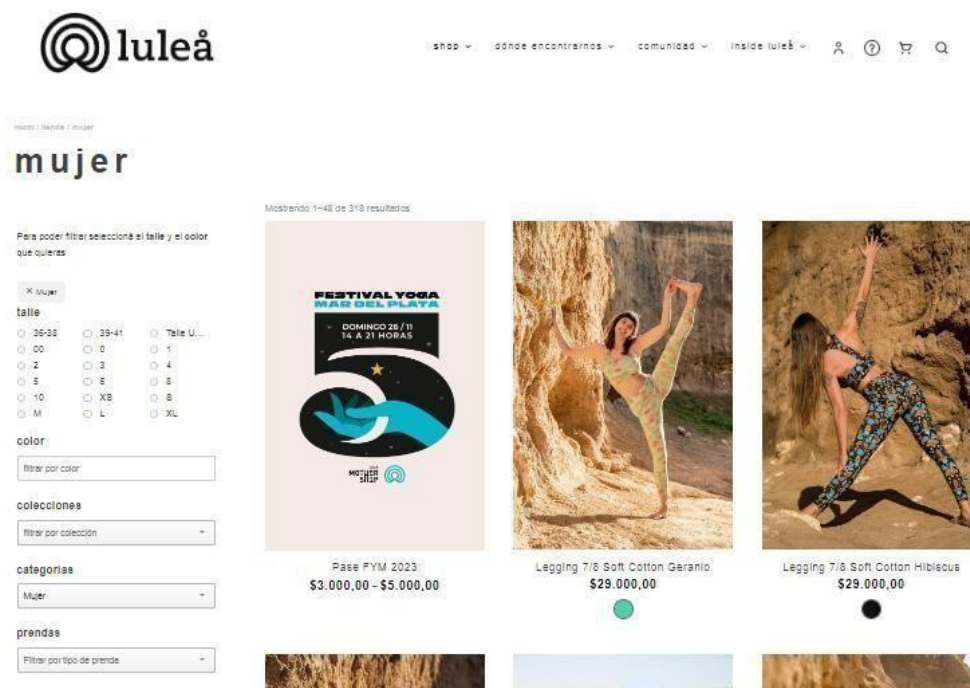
luleå

shop ⌄ dónde encontrarnos ⌄ comunidad ⌄ inside luleå ⌄

inicio / tienda / mujer

mujer

Mostrando 1–48 de 318 resultados

Para poder filtrar seleccioná el talle y el color que quieras

× Mujer

talle

| | | |
|---|---|---|
| 36-38 | 39-41 | Talle U... |
| 00 | 0 | 1 |
| 2 | 3 | 4 |
| 5 | 6 | 8 |
| 10 | XS | S |
| M | L | XL |

color

filtrar por color

colecciones

filtrar por colección

categorias

Mujer

prendas

Filtrar por tipo de prenda

FESTIVAL YOGA MAR DEL PLATA

DOMINGO 26 / 11 14 A 21 HORAS

5

MOTHER SHIP

Pase FYM 2023
$3.000,00 – $5.000,00

Legging 7/8 Soft Cotton Geranio
$29.000,00

Legging 7/8 Soft Cotton Hibiscus
$29.000,00